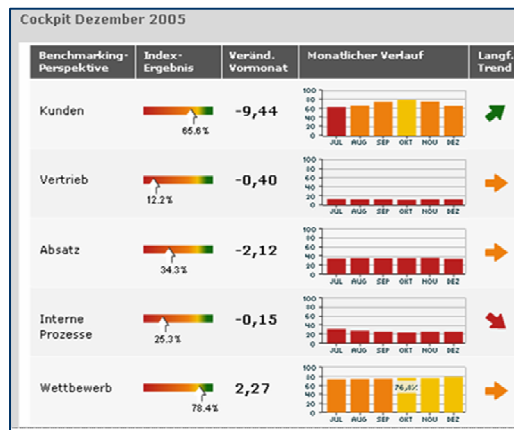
Cockpit Dezember 2005

| Benchmarking-Perspektive | Index-Ergebnis | Veränd. Vormonat | Monatlicher Verlauf | Langf. Trend |
|---|---|---|---|---|
| Kunden | 65.6% | -9,44 | 100 80 60 40 20 0 JUL AUG SEP OKT NOV DEZ | |
| Vertrieb | 12.2% | -0,40 | 100 80 60 40 20 0 JUL AUG SEP OKT NOV DEZ | |
| Absatz | 34.3% | -2,12 | 100 80 60 40 20 0 JUL AUG SEP OKT NOV DEZ | |
| Interne Prozesse | 25.3% | -0,15 | 100 80 60 40 20 0 JUL AUG SEP OKT NOV DEZ | |
| Wettbewerb | 78.4% | 2,27 | 100 80 60 40 20 0 JUL AUG SEP 76,85% OKT NOV DEZ | |